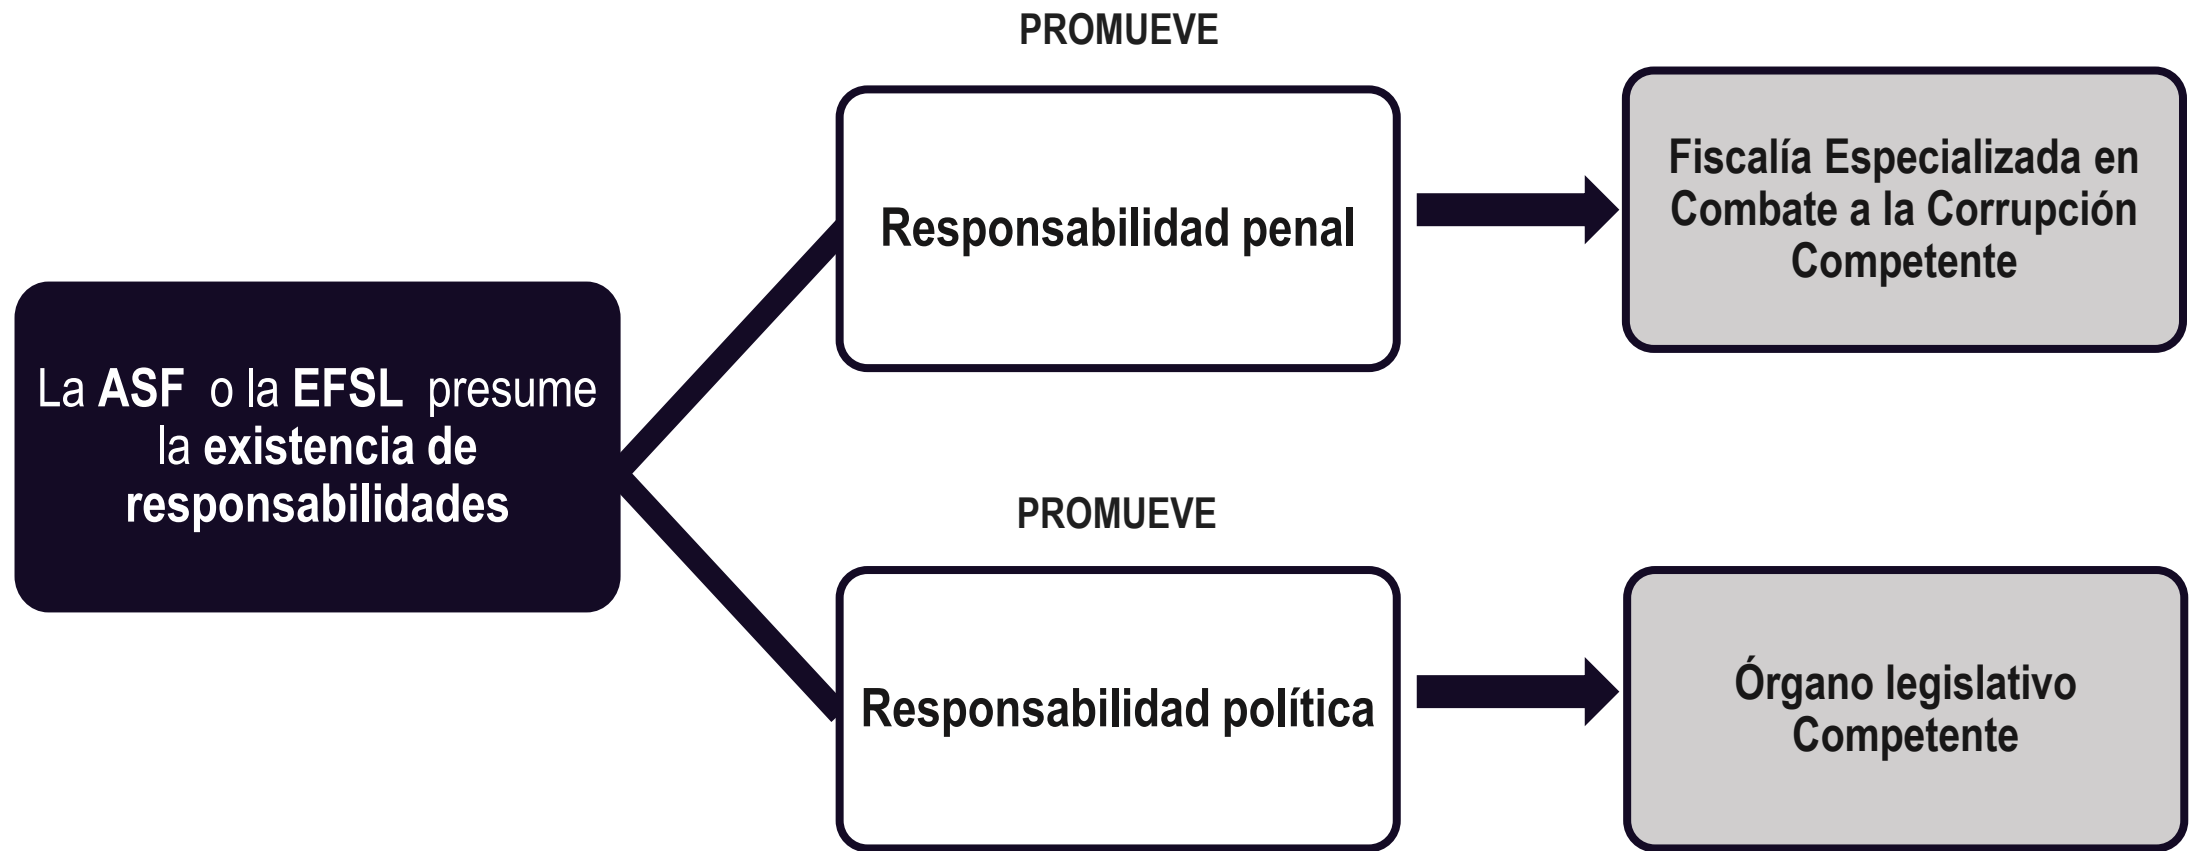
La ASF o la EFSL presume la existencia de responsabilidades

PROMUEVE

Responsabilidad penal

Fiscalía Especializada en Combate a la Corrupción Competente

PROMUEVE

Responsabilidad política

Órgano legislativo Competente